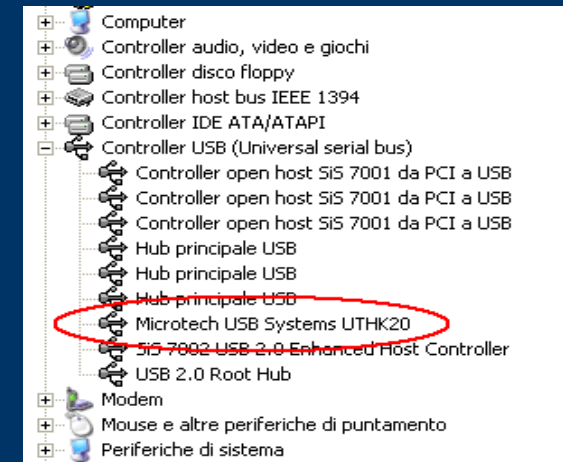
Computer
Controller audio, video e giochi
Controller disco floppy
Controller host bus IEEE 1394
Controller IDE ATA/ATAPI
Controller USB (Universal serial bus)
Controller open host SiS 7001 da PCI a USB
Controller open host SiS 7001 da PCI a USB
Controller open host SiS 7001 da PCI a USB
Hub principale USB
Hub principale USB
Hub principale USB
Microtech USB Systems UTHK20
SiS 7002 USB 2.0 Enhanced Host Controller
USB 2.0 Root Hub
Modem
Mouse e altre periferiche di puntamento
Periferiche di sistema